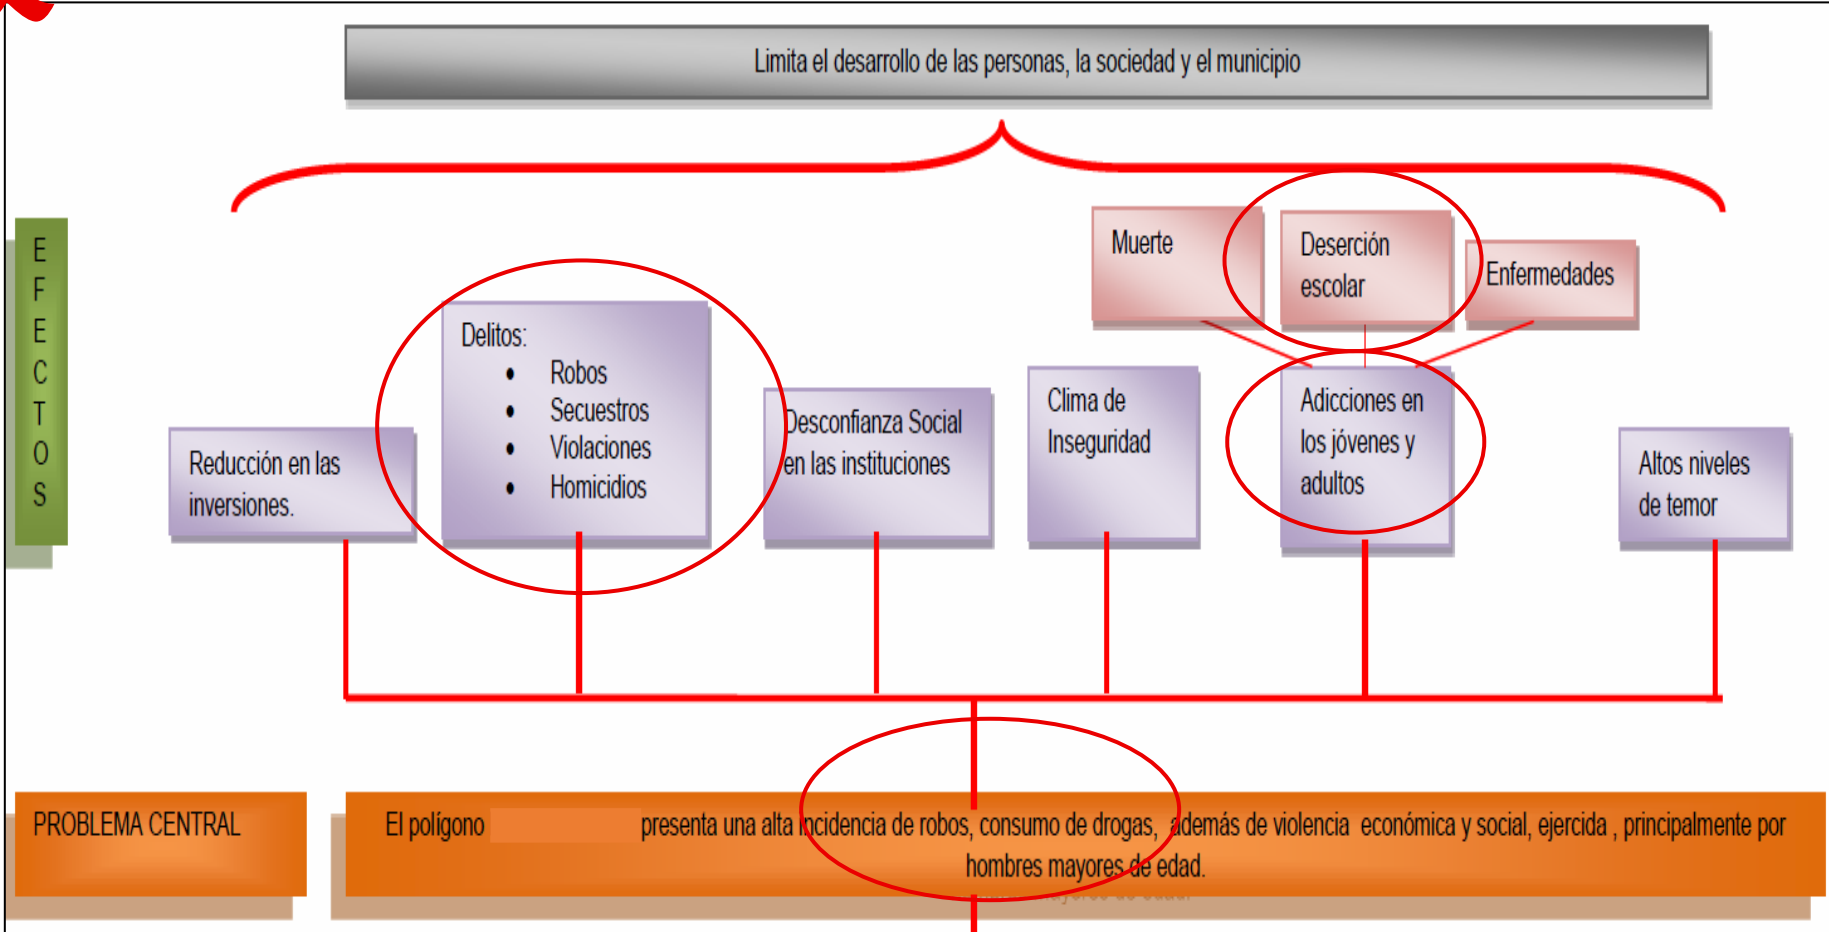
Limita el desarrollo de las personas, la sociedad y el municipio

EFECTOS

Muerte

Deserción escolar

Enfermedades

Delitos:
- Robos
- Secuestros
- Violaciones
- Homicidios

Reducción en las inversiones.

Desconfianza Social en las instituciones

Clima de Inseguridad

Adicciones en los jóvenes y adultos

Altos niveles de temor

PROBLEMA CENTRAL

El polígono presenta una alta incidencia de robos, consumo de drogas, además de violencia económica y social, ejercida , principalmente por hombres mayores de edad.